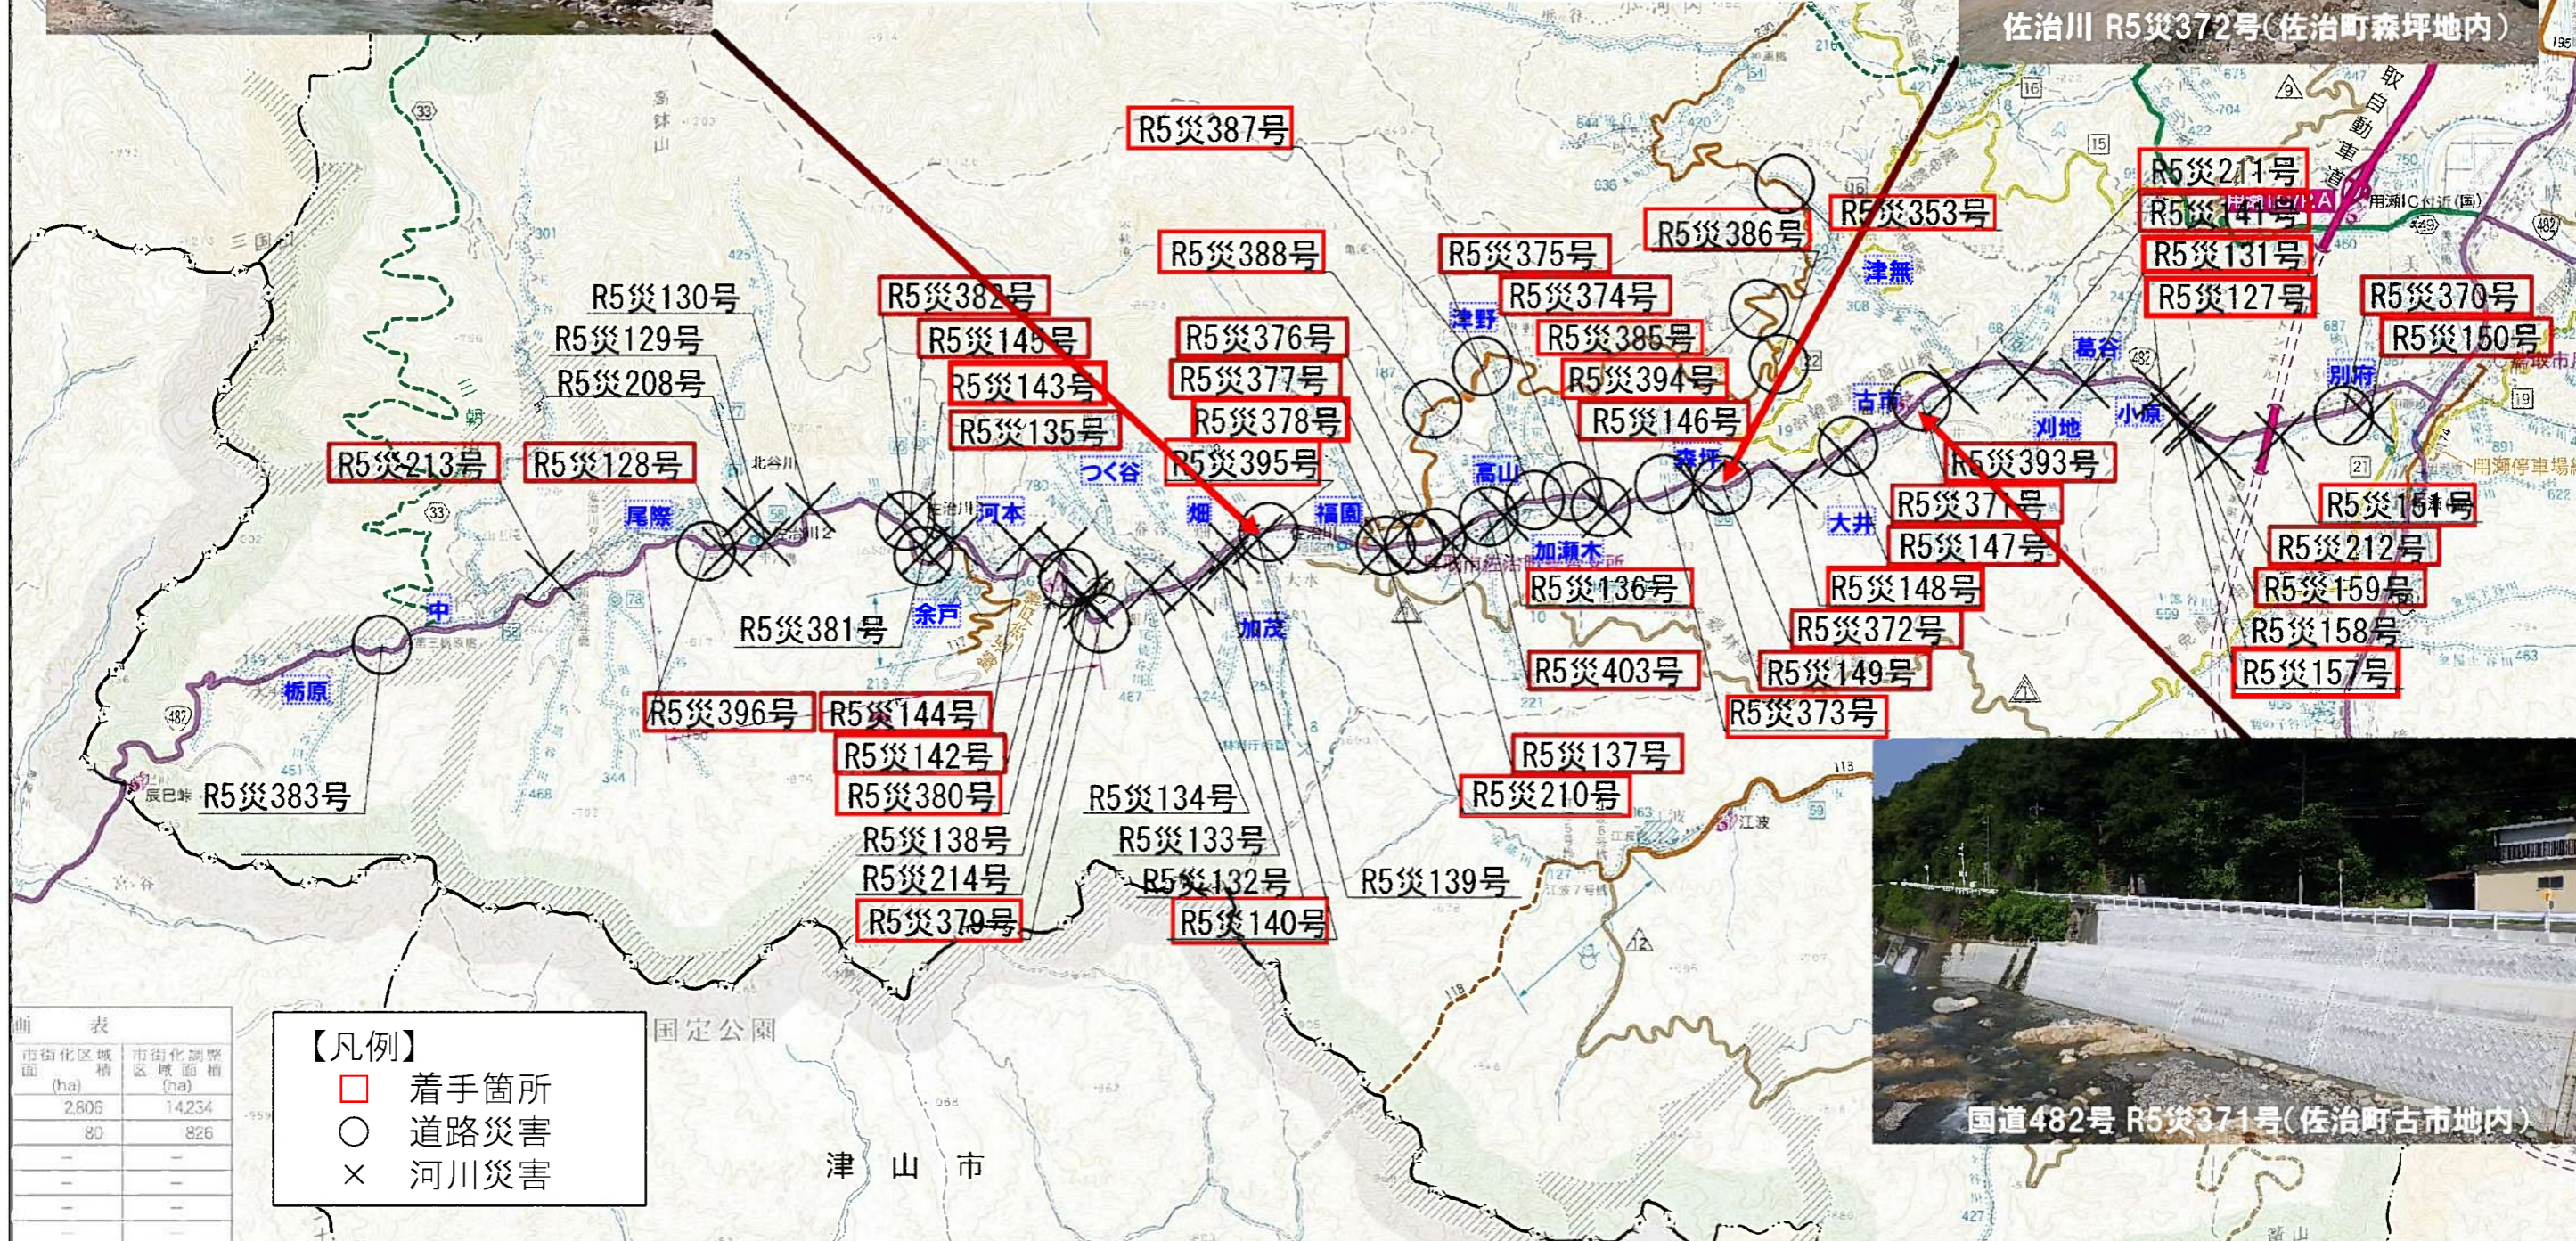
佐治川 R5災372号(佐治町森坪地内)

R5災387号
R5災211号
R5災141号
R5災131号
R5災127号
R5災370号
R5災150号
R5災386号
R5災353号
R5災388号
R5災375号
R5災374号
R5災385号
R5災394号
R5災146号
R5災376号
R5災377号
R5災378号
R5災395号
R5災382号
R5災145号
R5災143号
R5災135号
R5災130号
R5災129号
R5災208号
R5災213号
R5災128号
R5災393号
R5災371号
R5災147号
R5災148号
R5災372号
R5災149号
R5災373号
R5災151号
R5災212号
R5災159号
R5災158号
R5災157号
R5災136号
R5災403号
R5災137号
R5災210号
R5災381号
R5災396号
R5災144号
R5災142号
R5災380号
R5災138号
R5災214号
R5災379号
R5災134号
R5災133号
R5災132号
R5災140号
R5災139号
R5災383号

取自動車道
用瀬IC付近(国)
津無
津野
葛谷
別府
古市
刈地
小原
高山
森坪
加瀬木
大井
尾際
河本
つく谷
畑
福園
中
余戸
加茂
栃原
北谷川
三国
辰巳峠
宮谷
江波
用瀬停車場
国定公園
津　山　市

国道482号 R5災371号(佐治町古市地内)

【凡例】
□ 着手箇所
○ 道路災害
× 河川災害

| 市街化区域面積 (ha) | 市街化調整区域面積 (ha) |
|---|---|
| 2,606 | 14,234 |
| 80 | 826 |
| － | － |
| － | － |